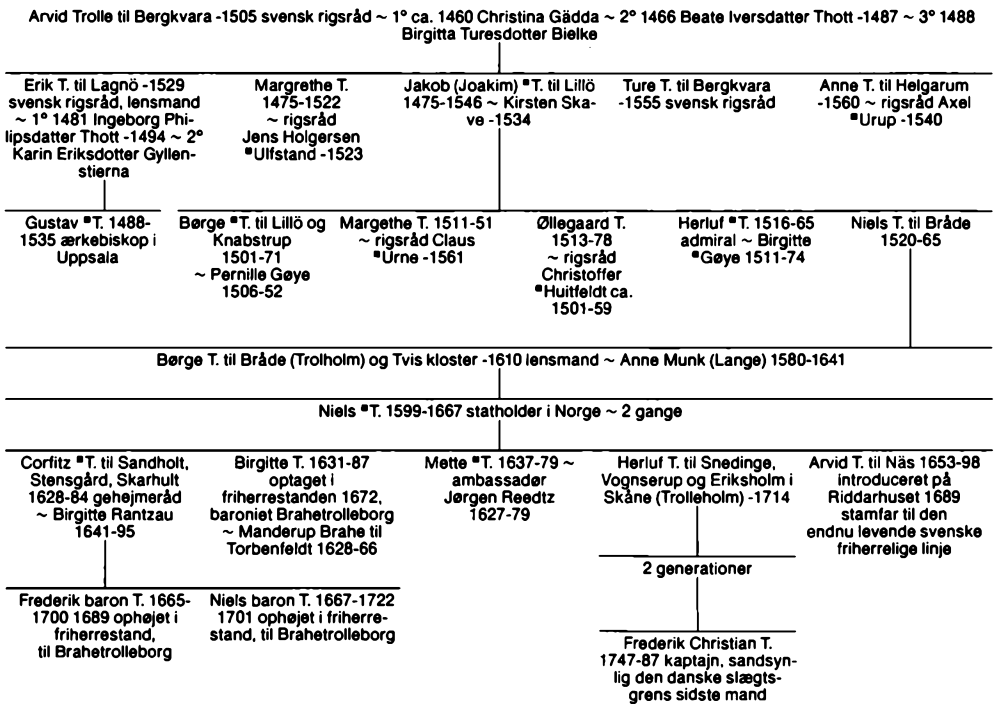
Arvid Trolle til Bergkvara -1505 svensk rigsråd ~ 1° ca. 1460 Christina Gädda ~ 2° 1466 Beate Iversdatter Thott -1487 ~ 3° 1488 Birgitta Turesdotter Bielke

Erik T. til Lagnö -1529 svensk rigsråd, lensmand ~ 1° 1481 Ingeborg Philipsdatter Thott -1494 ~ 2° Karin Eriksdotter Gyllenstierna

Margrethe T. 1475-1522 ~ rigsråd Jens Holgersen ▪Ulfstand -1523

Jakob (Joakim) ▪T. til Lillö 1475-1546 ~ Kirsten Skave -1534

Ture T. til Bergkvara -1555 svensk rigsråd

Anne T. til Helgarum -1560 ~ rigsråd Axel ▪Urup -1540

Gustav ▪T. 1488-1535 ærkebiskop i Uppsala

Børge ▪T. til Lillö og Knabstrup 1501-71 ~ Pernille Gøye 1506-52

Margethe T. 1511-51 ~ rigsråd Claus ▪Urne -1561

Øllegaard T. 1513-78 ~ rigsråd Christoffer ▪Huitfeldt ca. 1501-59

Herluf ▪T. 1516-65 admiral ~ Birgitte ▪Gøye 1511-74

Niels T. til Bråde 1520-65

Børge T. til Bråde (Trolholm) og Tvis kloster -1610 lensmand ~ Anne Munk (Lange) 1580-1641

Niels ▪T. 1599-1667 statholder i Norge ~ 2 gange

Corfitz ▪T. til Sandholt, Stensgård, Skarhult 1628-84 gehejmeråd ~ Birgitte Rantzau 1641-95

Birgitte T. 1631-87 optaget i friherrestanden 1672, baroniet Brahetrolleborg ~ Manderup Brahe til Torbenfeldt 1628-66

Mette ▪T. 1637-79 ~ ambassadør Jørgen Reedtz 1627-79

Herluf T. til Snedinge, Vognserup og Eriksholm i Skåne (Trolleholm) -1714

Arvid T. til Näs 1653-98 introduceret på Riddarhuset 1689 stamfar til den endnu levende svenske friherrelige linje

Frederik baron T. 1665-1700 1689 ophøjet i friherrestand, til Brahetrolleborg

Niels baron T. 1667-1722 1701 ophøjet i friherrestand, til Brahetrolleborg

2 generationer

Frederik Christian T. 1747-87 kaptajn, sandsynlig den danske slægtsgrens sidste mand